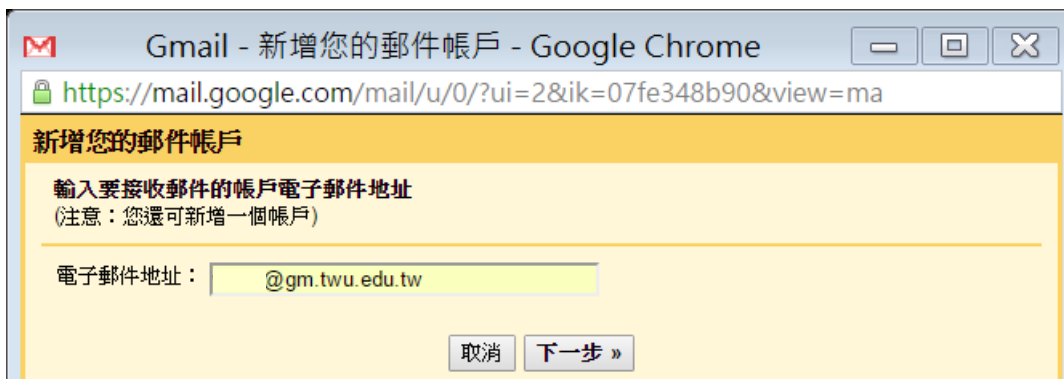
Gmail - 新增您的郵件帳戶 - Google Chrome

https://mail.google.com/mail/u/0/?ui=2&ik=07fe348b90&view=ma

新增您的郵件帳戶

輸入要接收郵件的帳戶電子郵件地址
(注意：您還可新增一個帳戶)

電子郵件地址： @gm.twu.edu.tw

取消 下一步 »